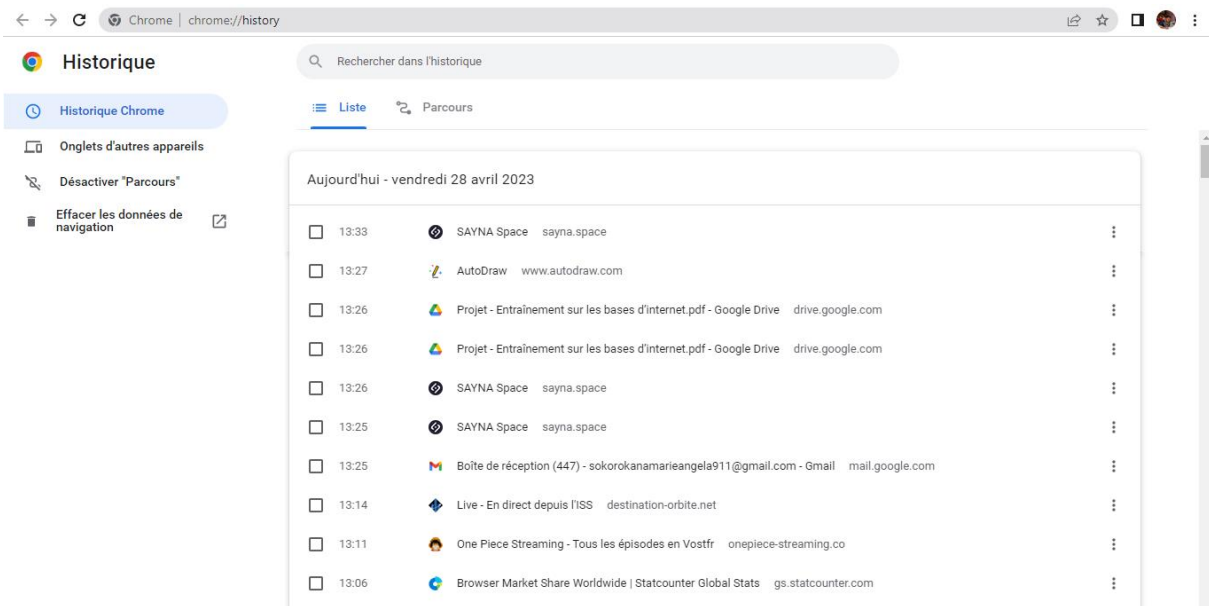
Chrome | chrome://history

Historique

Rechercher dans l'historique

Historique Chrome

Onglets d'autres appareils

Désactiver "Parcours"

Effacer les données de navigation

Liste

Parcours

Aujourd'hui - vendredi 28 avril 2023

| | | |
|---|---|---|
| 13:33 | SAYNA Space | sayna.space |
| 13:27 | AutoDraw | www.autodraw.com |
| 13:26 | Projet - Entraînement sur les bases d'internet.pdf - Google Drive | drive.google.com |
| 13:26 | Projet - Entraînement sur les bases d'internet.pdf - Google Drive | drive.google.com |
| 13:26 | SAYNA Space | sayna.space |
| 13:25 | SAYNA Space | sayna.space |
| 13:25 | Boîte de réception (447) - sokorokanamarieangela911@gmail.com - Gmail | mail.google.com |
| 13:14 | Live - En direct depuis l'ISS | destination-orbite.net |
| 13:11 | One Piece Streaming - Tous les épisodes en Vostfr | onepiece-streaming.co |
| 13:06 | Browser Market Share Worldwide \| Statcounter Global Stats | gs.statcounter.com |